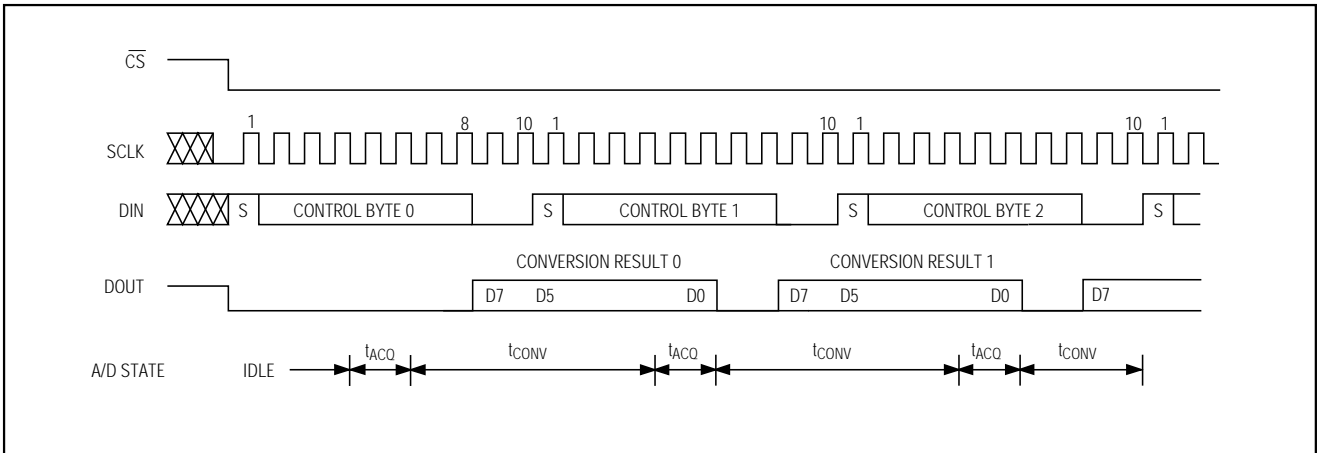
$\overline{CS}$

SCLK

1 8 10 1 10 1 10 1

DIN

S CONTROL BYTE 0 S CONTROL BYTE 1 S CONTROL BYTE 2 S

CONVERSION RESULT 0 CONVERSION RESULT 1

DOUT

D7 D5 D0 D7 D5 D0 D7

A/D STATE IDLE $t_{ACQ}$ $t_{CONV}$ $t_{ACQ}$ $t_{CONV}$ $t_{ACQ}$ $t_{CONV}$